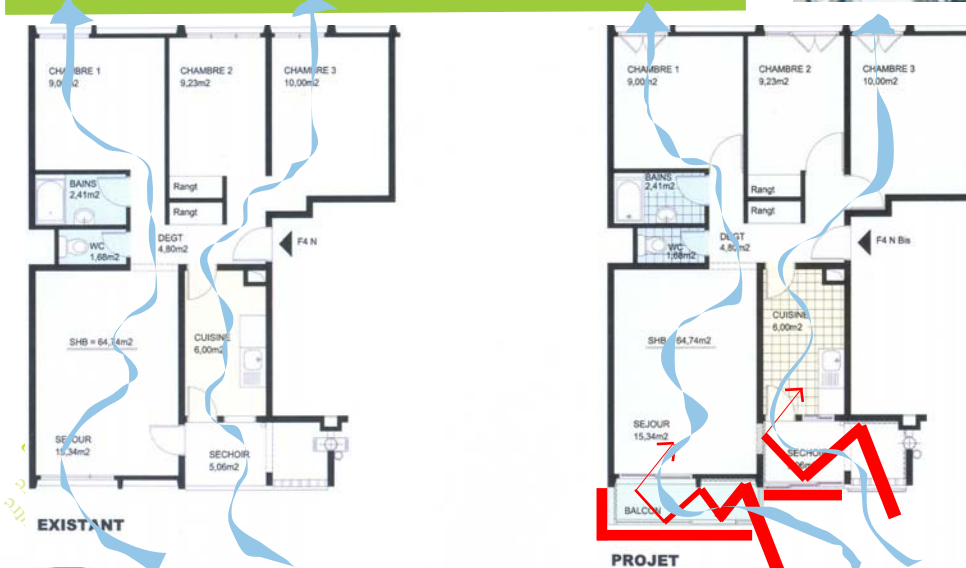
CHAMBRE 1
9,00m2

CHAMBRE 2
9,23m2

CHAMBRE 3
10,00m2

BAINS
2,41m2

Rangt

Rangt

WC
1,68m2

DEGT
4,80m2

F4 N

SHB = 64,74m2

CUISINE
6,00m2

SEJOUR
15,34m2

SECHOIR
5,06m2

EXISTANT

CHAMBRE 1
9,00m2

CHAMBRE 2
9,23m2

CHAMBRE 3
10,00m2

BAINS
2,41m2

Rangt

Rangt

WC
1,68m2

DEGT
4,80m2

F4 N Bis

SHB 64,74m2

CUISINE
6,00m2

SEJOUR
15,34m2

SECHOIR

BALCON

PROJET